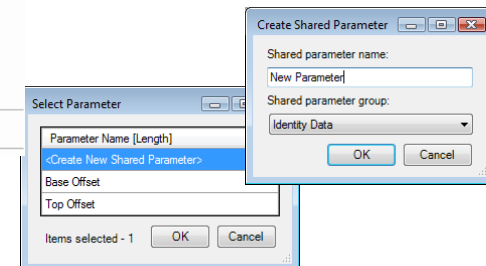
Select Parameter

Parameter Name [Length]
<Create New Shared Parameter>
Base Offset
Top Offset

Items selected - 1
OK
Cancel

Create Shared Parameter

Shared parameter name:
New Parameter
Shared parameter group:
Identity Data
OK
Cancel